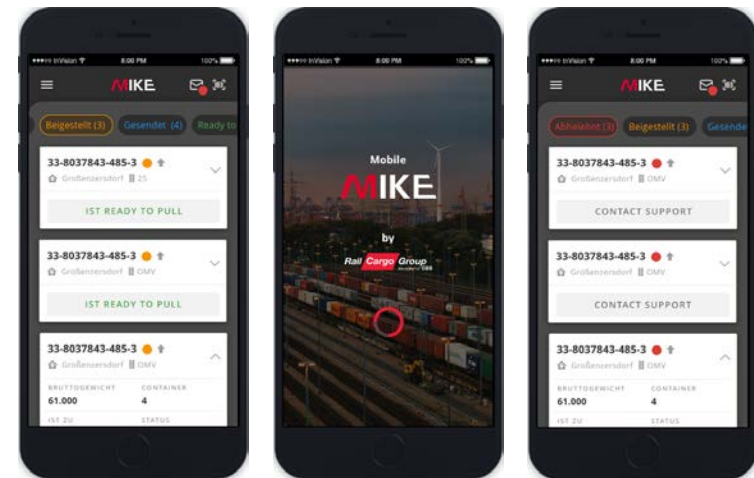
InVision 8:00 PM 100%

MIKE

Beigestellt (3) Gesendet (4) Ready to

33-8037843-485-3
Großenzersdorf 25

IST READY TO PULL

33-8037843-485-3
Großenzersdorf OMV

IST READY TO PULL

33-8037843-485-3
Großenzersdorf OMV

BRUTTOGEWICHT 61.000
CONTAINER 4
IST ZU
STATUS

InVision 8:00 PM 100%

Mobile
MIKE
by
Rail Cargo Group
ÖBB

InVision 8:00 PM 100%

MIKE

Abholen (3) Beigestellt (3) Gesende

33-8037843-485-3
Großenzersdorf OMV

CONTACT SUPPORT

33-8037843-485-3
Großenzersdorf OMV

CONTACT SUPPORT

33-8037843-485-3
Großenzersdorf OMV

BRUTTOGEWICHT 61.000
CONTAINER 4
IST ZU
STATUS